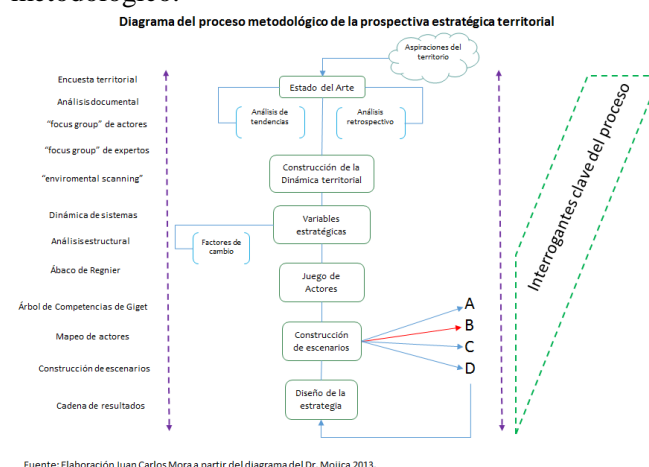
metodológico:

Diagrama del proceso metodológico de la prospectiva estratégica territorial

Aspiraciones del territorio

Encuesta territorial
Análisis documental
"focus group" de actores
"focus group" de expertos
"enviromental scanning"
Dinámica de sistemas
Análisis estructural
Ábaco de Regnier
Árbol de Competencias de Giget
Mapeo de actores
Construcción de escenarios
Cadena de resultados

Estado del Arte
Análisis de tendencias
Análisis retrospectivo
Construcción de la Dinámica territorial
Variables estratégicas
Factores de cambio
Juego de Actores
Construcción de escenarios
A
B
C
D
Diseño de la estrategia

Interrogantes clave del proceso

Fuente: Elaboración Juan Carlos Mora a partir del diagrama del Dr. Mojica 2013.